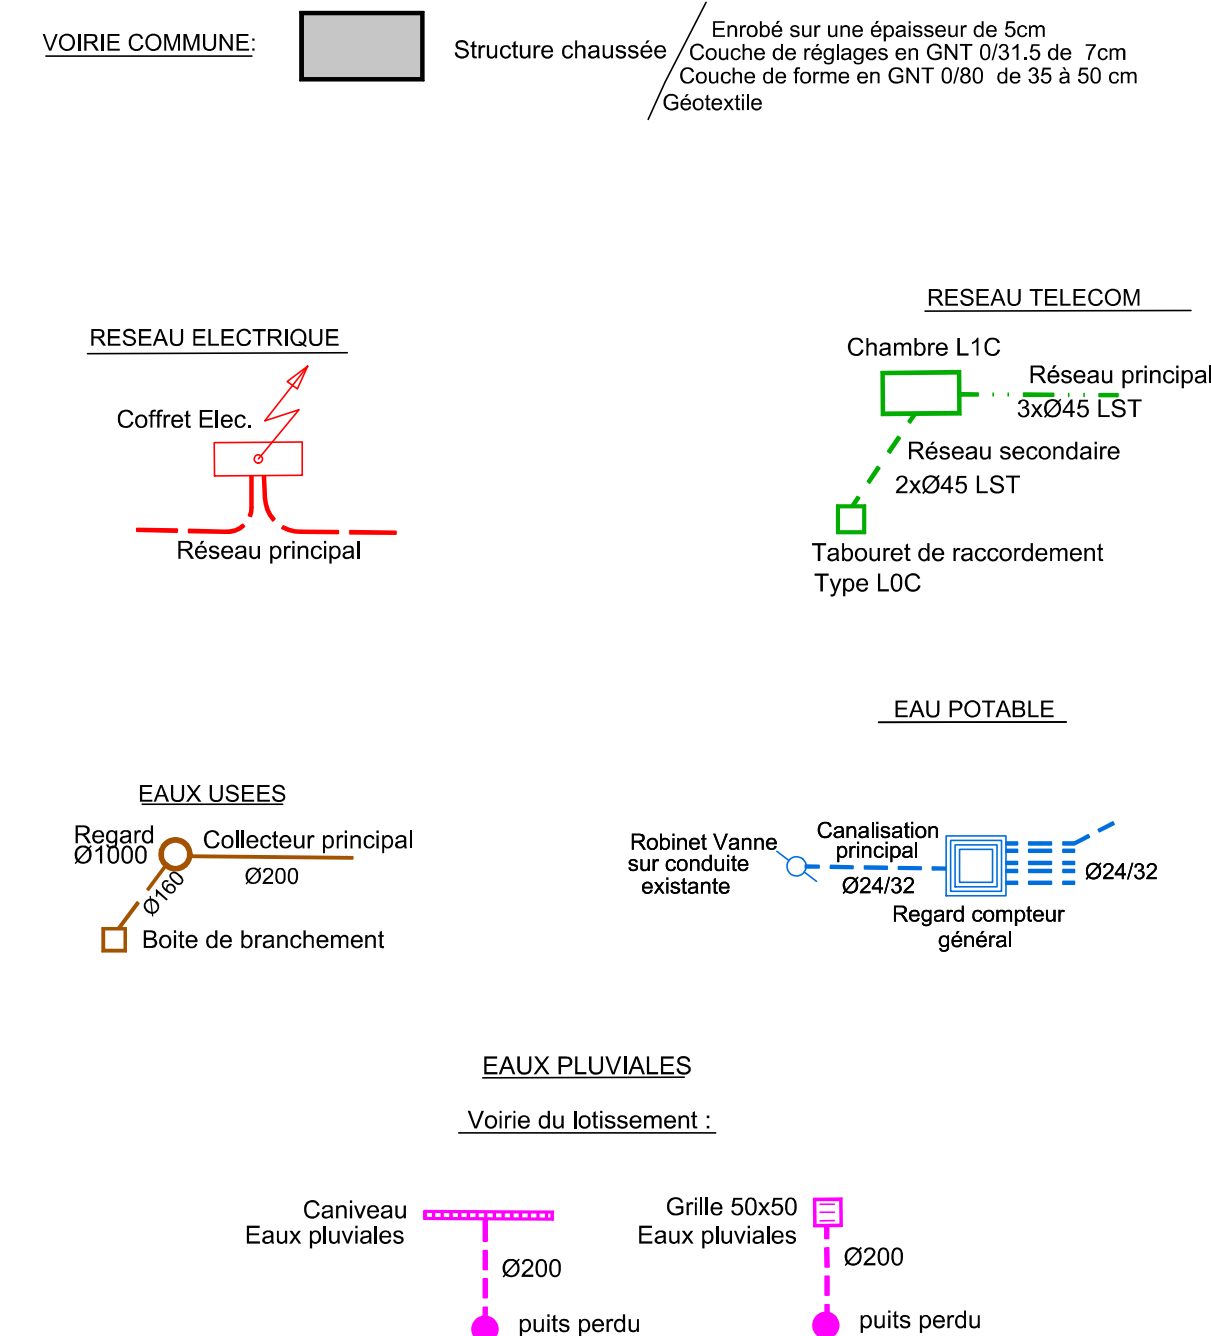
VOIRIE COMMUNE:

Structure chaussée

Enrobé sur une épaisseur de 5cm
Couche de réglages en GNT 0/31.5 de 7cm
Couche de forme en GNT 0/80 de 35 à 50 cm
Géotextile

RESEAU TELECOM

Chambre L1C

Réseau principal
3xØ45 LST

Réseau secondaire
2xØ45 LST

Tabouret de raccordement
Type L0C

RESEAU ELECTRIQUE

Coffret Elec.

Réseau principal

EAU POTABLE

EAUX USEES

Regard
Ø1000

Collecteur principal

Ø200

Ø160

Boite de branchement

Robinet Vanne
sur conduite
existante

Canalisation
principal

Ø24/32

Ø24/32

Regard compteur
général

EAUX PLUVIALES

Voirie du lotissement :

Caniveau
Eaux pluviales

Ø200

puits perdu

Grille 50x50
Eaux pluviales

Ø200

puits perdu